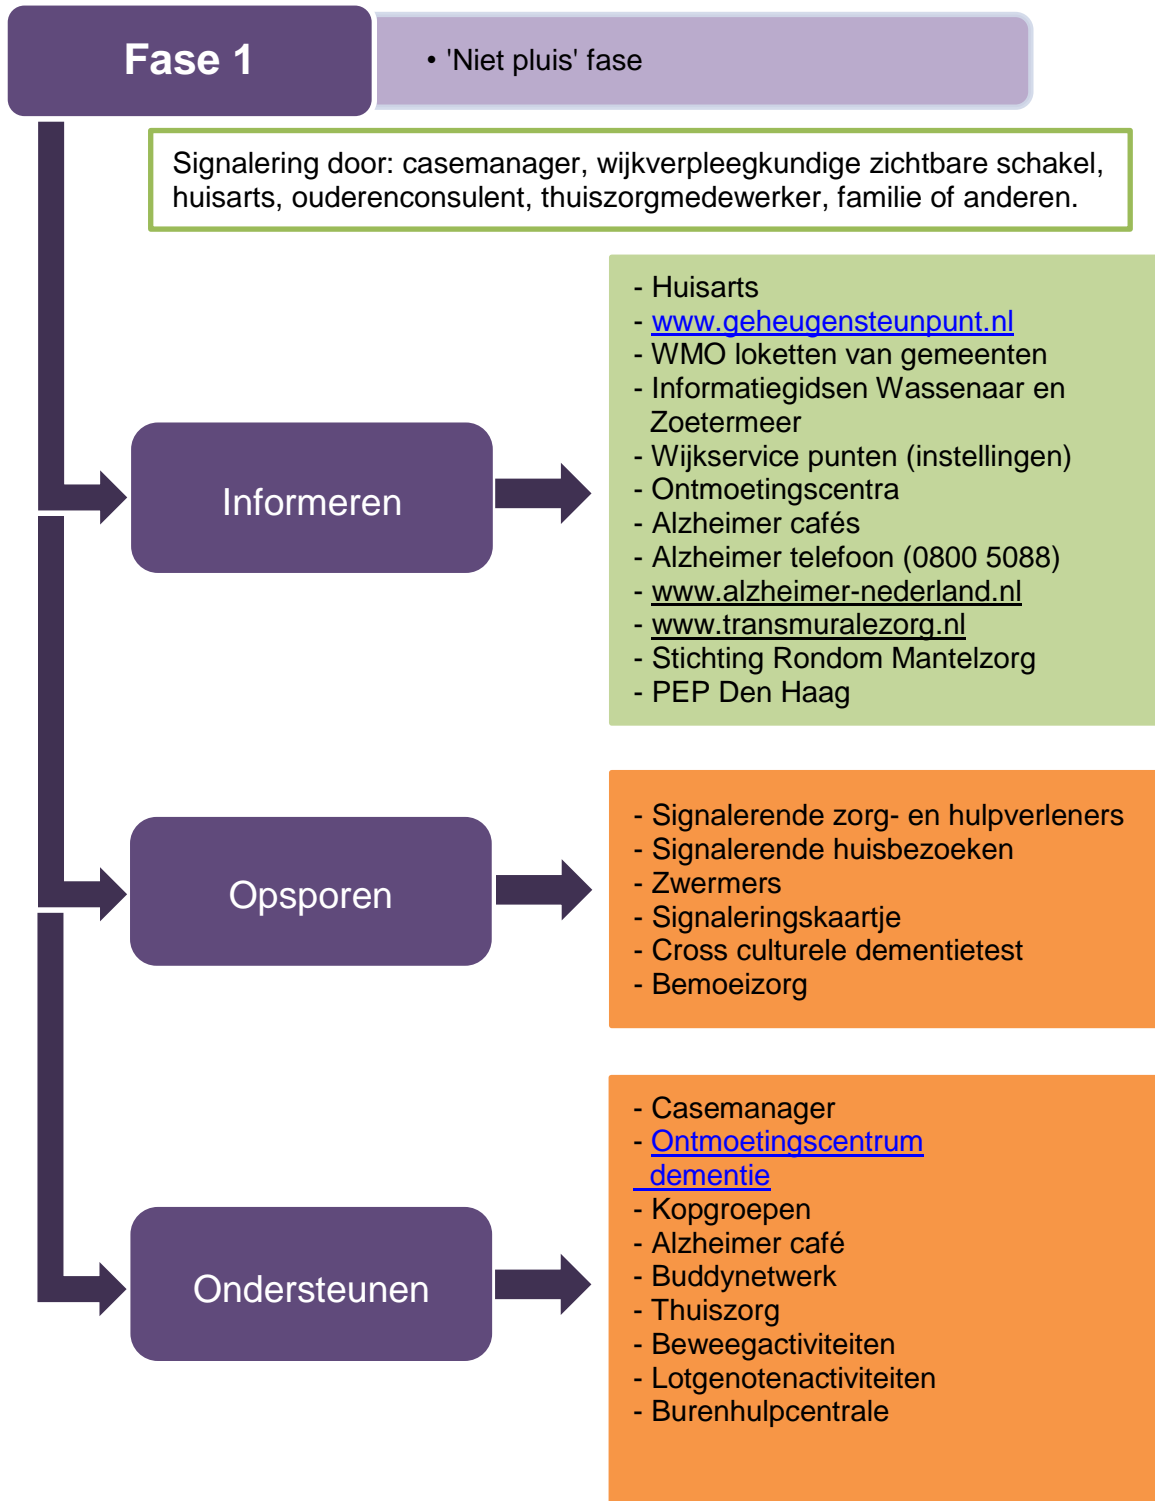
Fase 1

• 'Niet pluis' fase

Signalering door: casemanager, wijkverpleegkundige zichtbare schakel, huisarts, ouderenconsulent, thuiszorgmedewerker, familie of anderen.

Informeren

- Huisarts
- www.geheugensteunpunt.nl
- WMO loketten van gemeenten
- Informatiegidsen Wassenaar en Zoetermeer
- Wijkservice punten (instellingen)
- Ontmoetingscentra
- Alzheimer cafés
- Alzheimer telefoon (0800 5088)
- www.alzheimer-nederland.nl
- www.transmuralezorg.nl
- Stichting Rondom Mantelzorg
- PEP Den Haag

Opsporen

- Signalerende zorg- en hulpverleners
- Signalerende huisbezoeken
- Zwermers
- Signaleringskaartje
- Cross culturele dementietest
- Bemoeizorg

Ondersteunen

- Casemanager
- Ontmoetingscentrum dementie
- Kopgroepen
- Alzheimer café
- Buddynetwerk
- Thuiszorg
- Beweegactiviteiten
- Lotgenotenactiviteiten
- Burenhulpcentrale